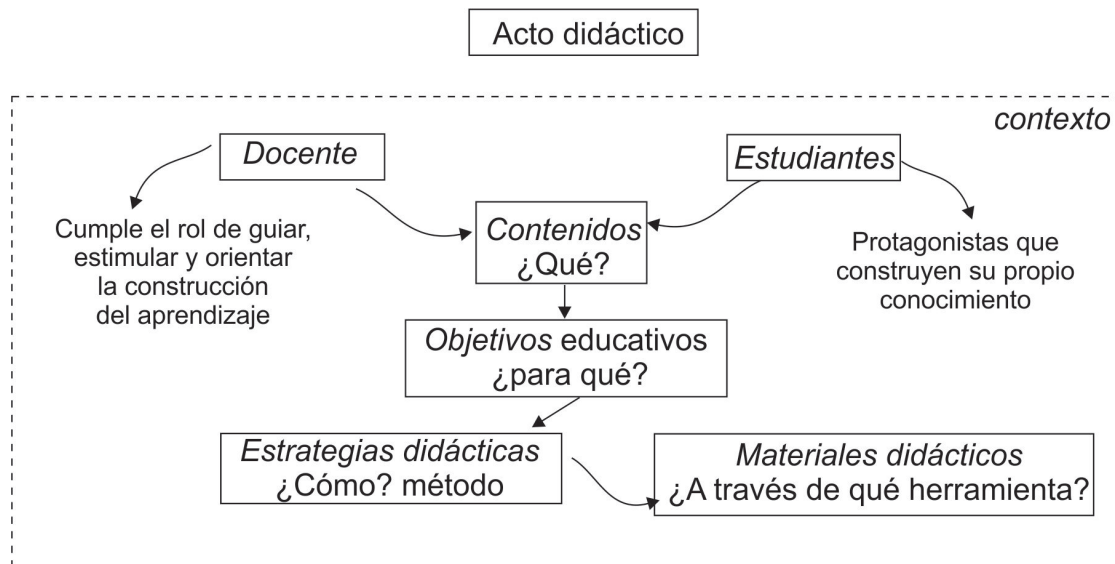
Acto didáctico

contexto

Docente

Estudiantes

Cumple el rol de guiar, estimular y orientar la construcción del aprendizaje

Contenidos
¿Qué?

Protagonistas que construyen su propio conocimiento

Objetivos educativos
¿para qué?

Estrategias didácticas
¿Cómo? método

Materiales didácticos
¿A través de qué herramienta?